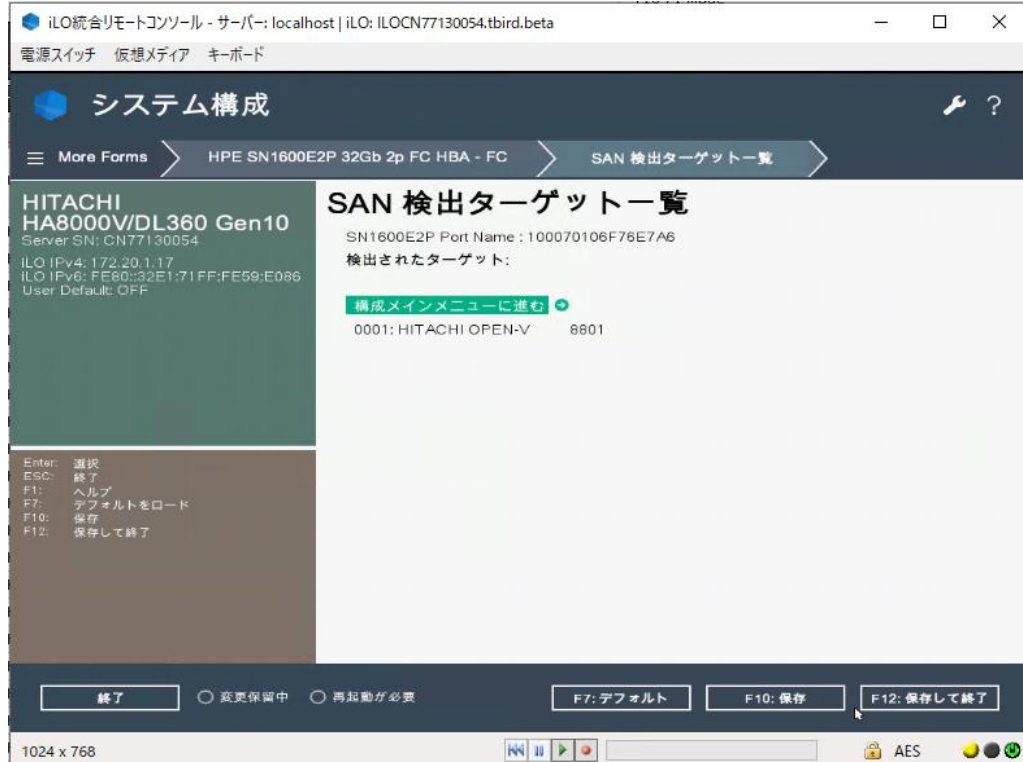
iLO統合リモートコンソール - サーバー: localhost | iLO: ILOCN77130054.tbird.beta

電源スイッチ 仮想メディア キーボード

システム構成

More Forms HPE SN1600E2P 32Gb 2p FC HBA - FC SAN 検出ターゲット一覧

HITACHI
HA8000V/DL360 Gen10
Server SN: CN77130054
iLO IPv4: 172.20.1.17
iLO IPv6: FE80::32E1:71FF:FE59:E086
User Default: OFF

SAN 検出ターゲット一覧

SN1600E2P Port Name : 100070106F76E7A6
検出されたターゲット:

構成メインメニューに進む
0001: HITACHI OPEN-V 8801

Enter: 選択
ESC: 終了
F1: ヘルプ
F7: デフォルトをロード
F10: 保存
F12: 保存して終了

終了 変更保留中 再起動が必要 F7: デフォルト F10: 保存 F12: 保存して終了

1024 x 768 AES